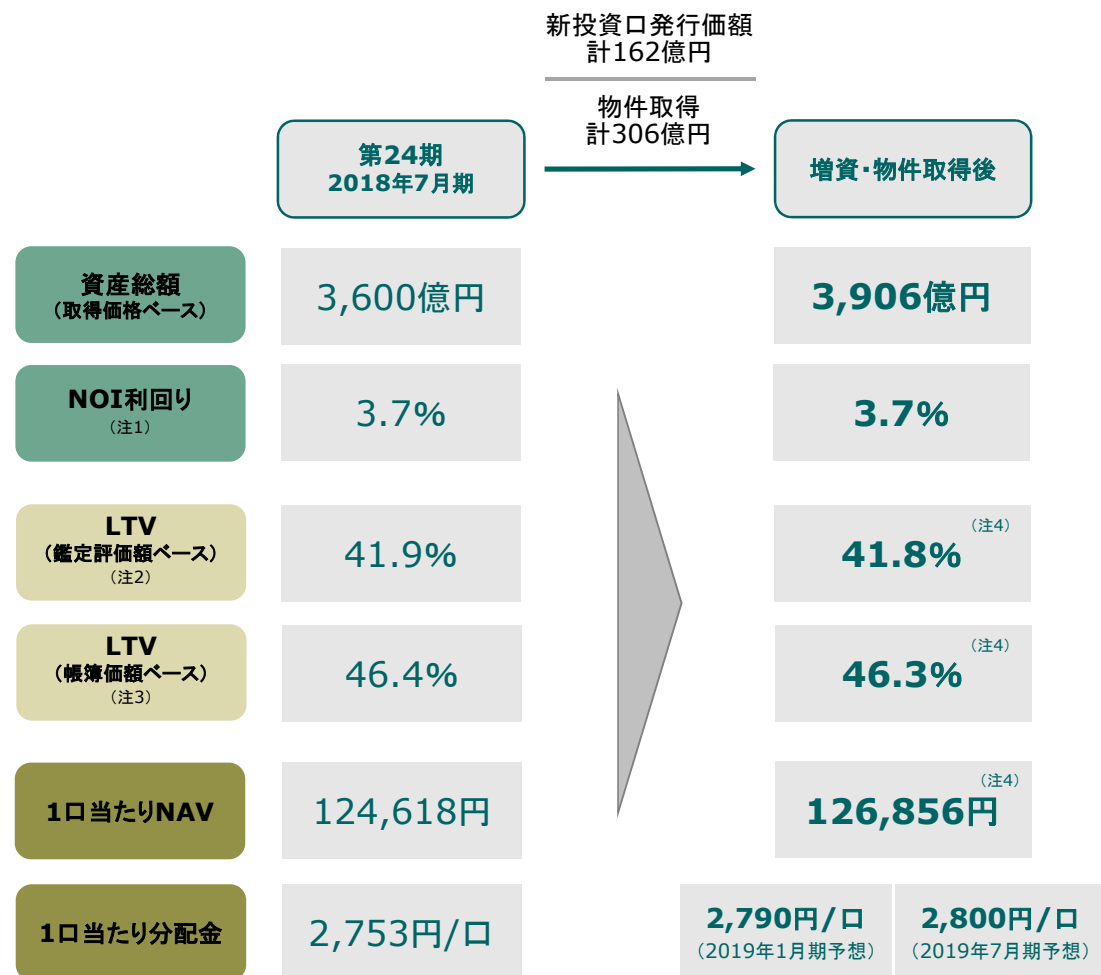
新投資口発行価額
計162億円

物件取得
計306億円

第24期
2018年7月期

増資･物件取得後

資産総額
（取得価格ベース）

3,600億円

3,906億円

NOI利回り
（注1）

3.7%

3.7%

LTV
（鑑定評価額ベース）
（注2）

41.9%

（注4）
41.8%

LTV
（帳簿価額ベース）
（注3）

46.4%

（注4）
46.3%

1口当たりNAV

124,618円

（注4）
126,856円

1口当たり分配金

2,753円/口

2,790円/口
（2019年1月期予想）

2,800円/口
（2019年7月期予想）